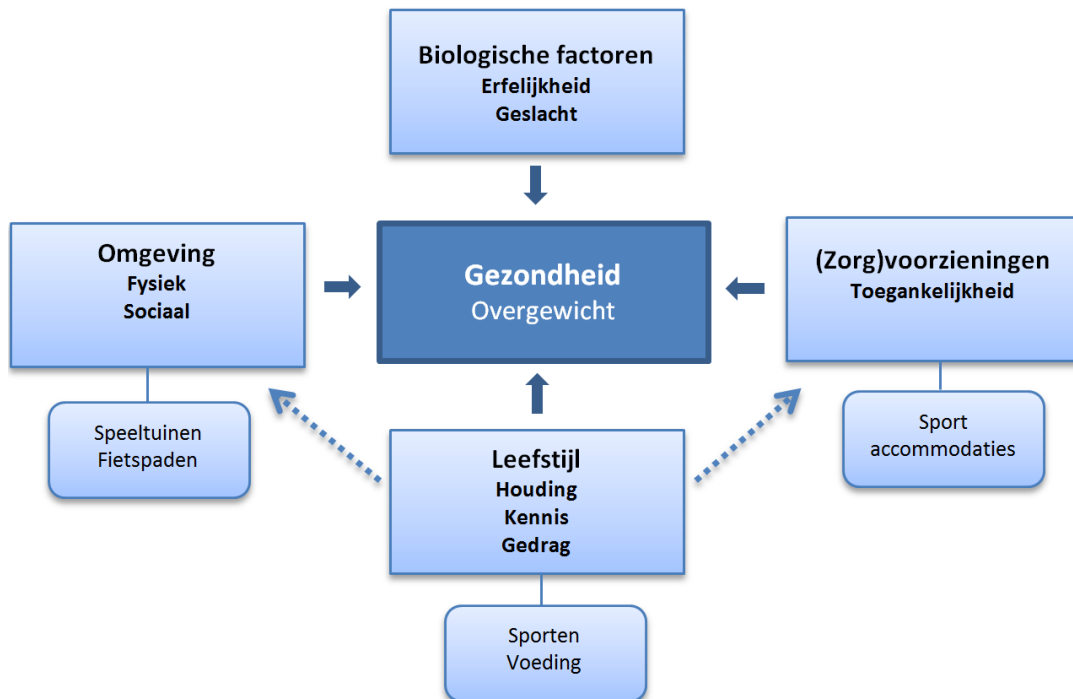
Biologische factoren
Erfelijkheid
Geslacht

Omgeving
Fysiek
Sociaal

Gezondheid
Overgewicht

(Zorg)voorzieningen
Toegankelijkheid

Speeltuinen
Fietspaden

Leefstijl
Houding
Kennis
Gedrag

Sport
accommodaties

Sporten
Voeding